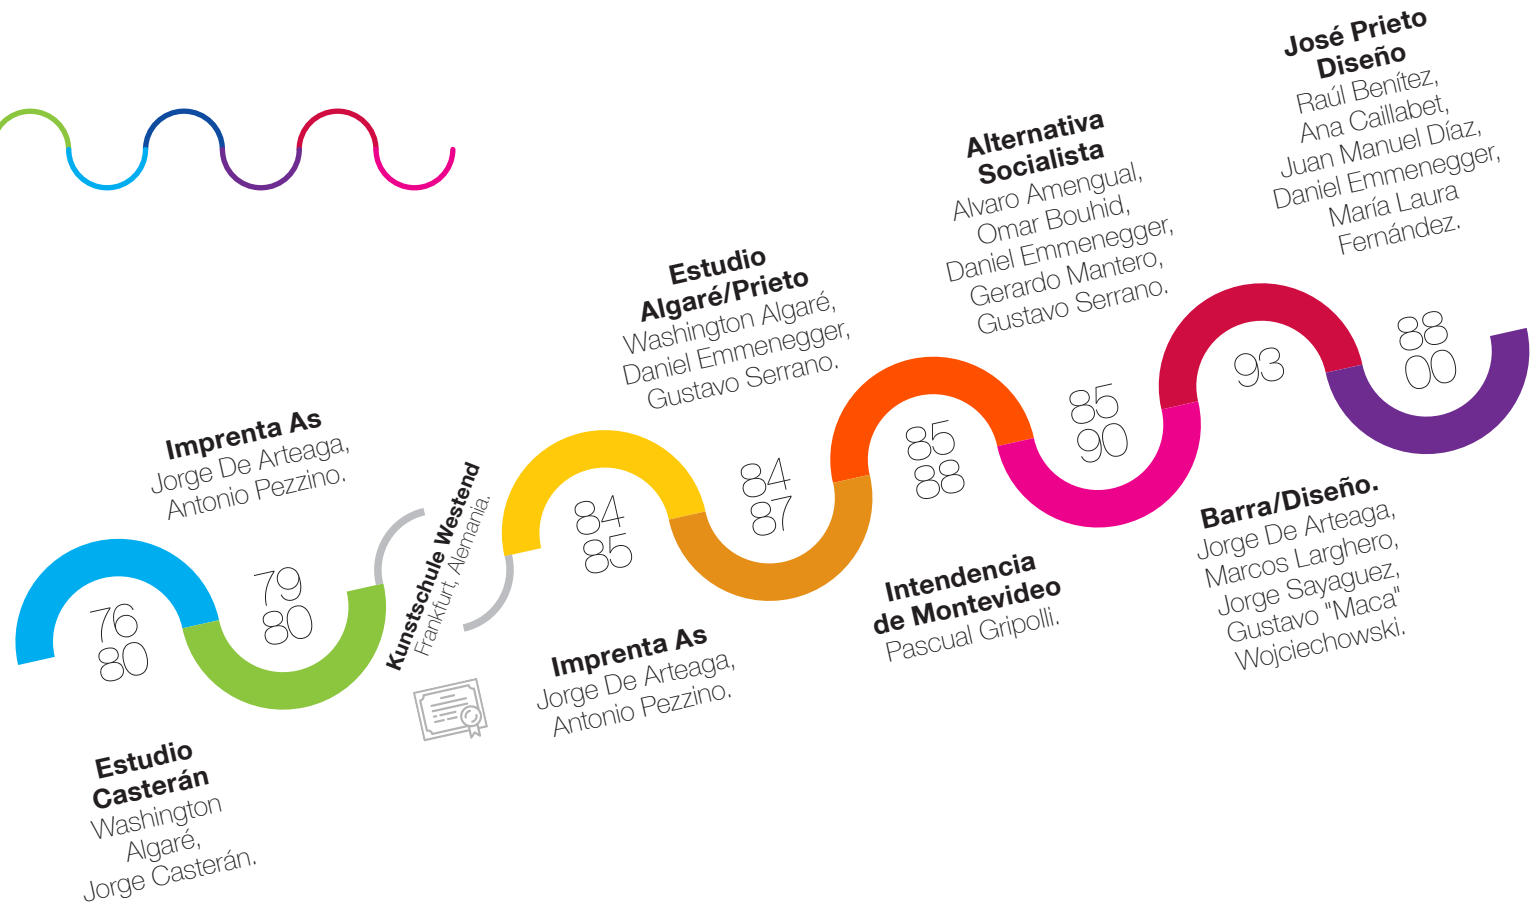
Estudio Casterán
Washington Algaré, Jorge Casterán.

76
80

Imprenta As
Jorge De Arteaga, Antonio Pezzino.

79
80

Kunstschule Westend
Frankfurt, Alemania.

84
85

Imprenta As
Jorge De Arteaga, Antonio Pezzino.

Estudio Algaré/Prieto
Washington Algaré, Daniel Emmenegger, Gustavo Serrano.

84
87

85
88

Intendencia de Montevideo
Pascual Gripolli.

Alternativa Socialista
Alvaro Amengual, Omar Bouhid, Daniel Emmenegger, Gerardo Mantero, Gustavo Serrano.

85
90

Barra/Diseño.
Jorge De Arteaga, Marcos Larghero, Jorge Sayaguez, Gustavo "Maca" Wojciechowski.

93

José Prieto Diseño
Raúl Benítez, Ana Caillabet, Juan Manuel Díaz, Daniel Emmenegger, María Laura Fernández.

88
00